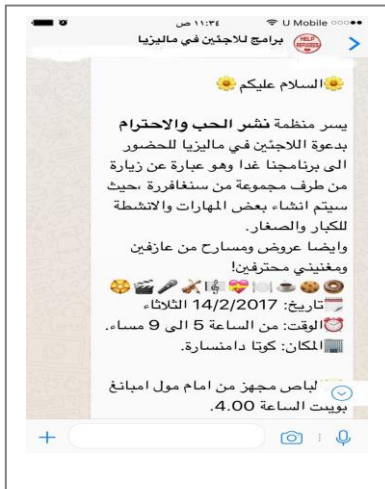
١١:٣٤ ص
U Mobile
برامج للاجئين في ماليزيا
HELP REFUGEES

السلام عليكم

يسر منظمة نشر الحب والاحترام بدعوة اللاجئين في ماليزيا للحضور الى برنامجنا غدا وهو عبارة عن زيارة من طرف مجموعة من سنغافررة ،حيث سيتم انشاء بعض المهارات والانشطة للكبار والصغار.
وايضا عروض ومسارح من عازفين ومغنيني محترفين!
تاريخ: 14/2/2017 الثلاثاء
الوقت: من الساعة 5 الى 9 مساء.
المكان: كوتا دامنسارة.

لباص مجهز من امام مول امبانغ بوييت الساعة 4.00.